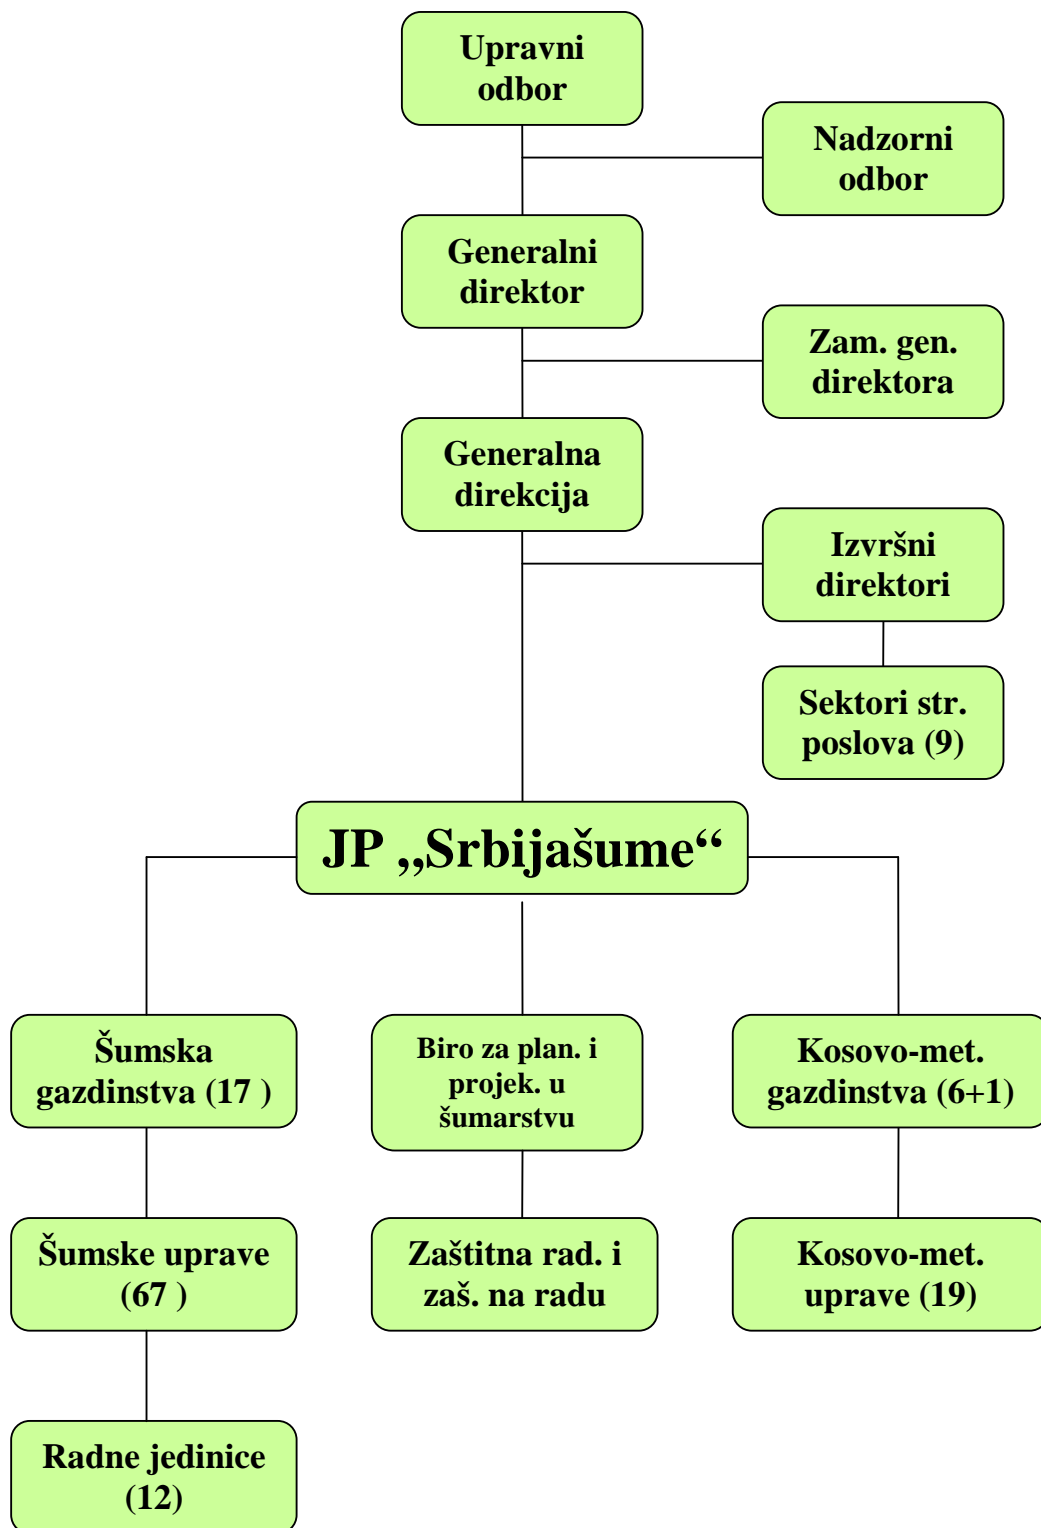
Upravni odbor

Nadzorni odbor

Generalni direktor

Zam. gen. direktora

Generalna direkcija

Izvršni direktori

Sektori str. poslova (9)

JP „Srbijašume“

Šumska gazdinstva (17 )

Biro za plan. i projek. u šumarstvu

Kosovo-met. gazdinstva (6+1)

Šumske uprave (67 )

Zaštitna rad. i zaš. na radu

Kosovo-met. uprave (19)

Radne jedinice (12)